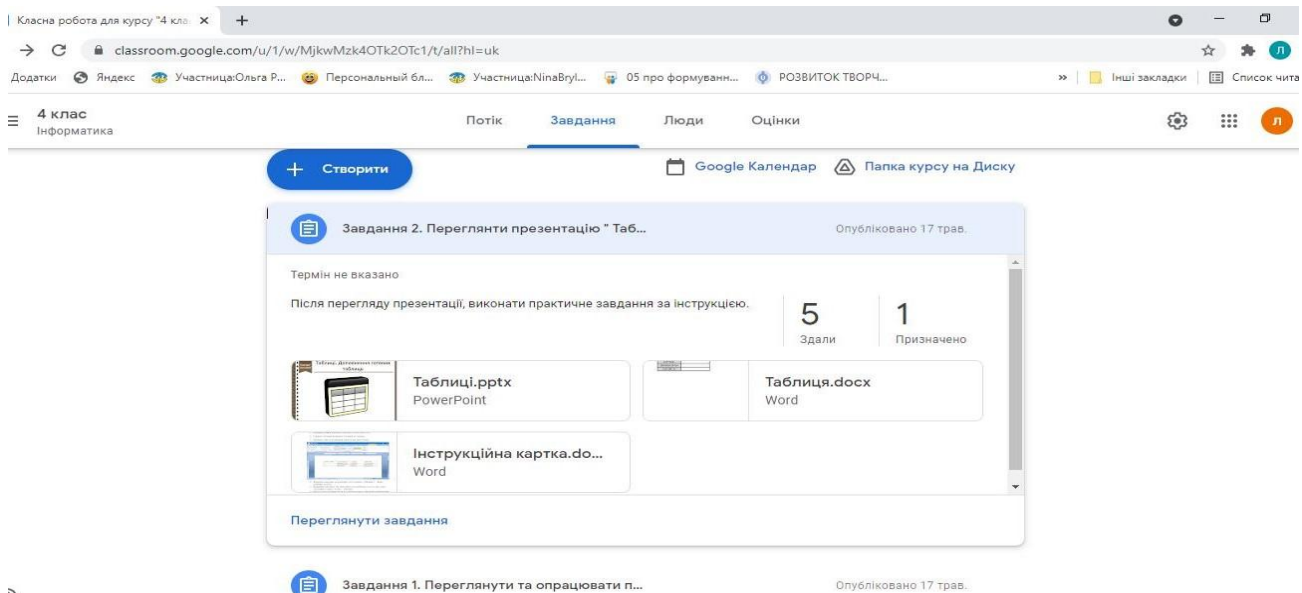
Класна робота для курсу "4 клас ×  +

classroom.google.com/u/1/w/MjkwMzk4OTk2OTc1/t/all?hl=uk

Додатки  Яндекс  Участница:Ольга Р...  Персональный бл...  Участница:NinaBryl...  05 про формуванн...  РОЗВИТОК ТВОРЧ...  »  Інші закладки  Список чита

4 клас
Інформатика

Потік  Завдання  Люди  Оцінки

Л

+ Створити

Google Календар  Папка курсу на Диску

Завдання 2. Переглянти презентацію " Таб...

Опубліковано 17 трав.

Термін не вказано

Після перегляду презентації, виконати практичне завдання за інструкцією.

5
Здали

1
Призначено

Таблиці.pptx
PowerPoint

Таблиця.docx
Word

Інструкційна картка.do...
Word

Переглянути завдання

Завдання 1. Переглянути та опрацювати п...

Опубліковано 17 трав.